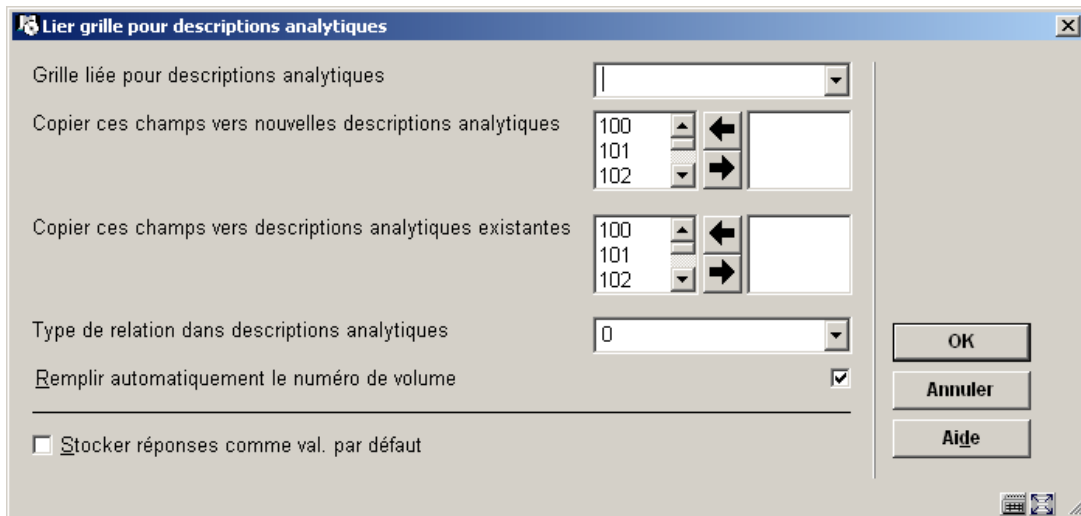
Lier grille pour descriptions analytiques

Grille liée pour descriptions analytiques

Copier ces champs vers nouvelles descriptions analytiques

100
101
102

Copier ces champs vers descriptions analytiques existantes

100
101
102

Type de relation dans descriptions analytiques

0

Remplir automatiquement le numéro de volume

Stocker réponses comme val. par défaut

OK

Annuler

Aide